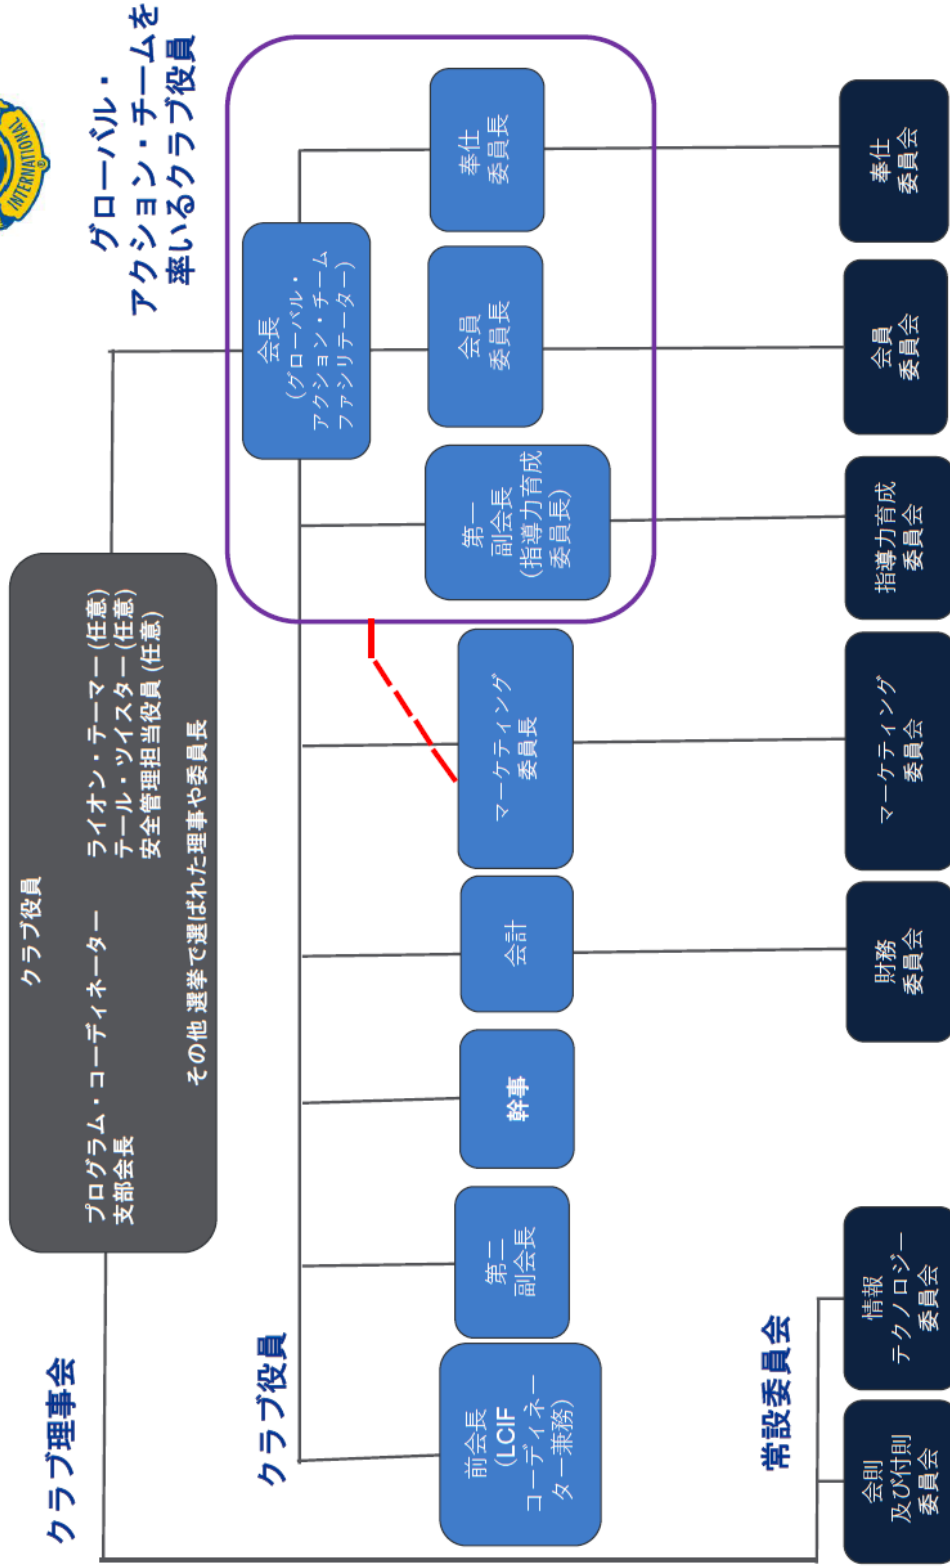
グローバル・アクション・チームを率いるクラブ役員

INTERNATIONAL

クラブ理事会

クラブ役員

プログラム・コーディネーター
支部会長
ライオン・テーマー（任意）
テール・ツイスター（任意）
安全管理担当役員（任意）
その他 選挙で選ばれた理事や委員長

クラブ役員

会長
（グローバル・アクション・チーム ファシリテーター）

奉仕委員長

会員委員長

第一副会長
（指導力育成委員長）

マーケティング委員長

会計

幹事

第二副会長

前会長
（LCIFコーディネーター兼務）

常設委員会

奉仕委員会

会員委員会

指導力育成委員会

マーケティング委員会

財務委員会

情報テクノロジー委員会

会則及び付則委員会